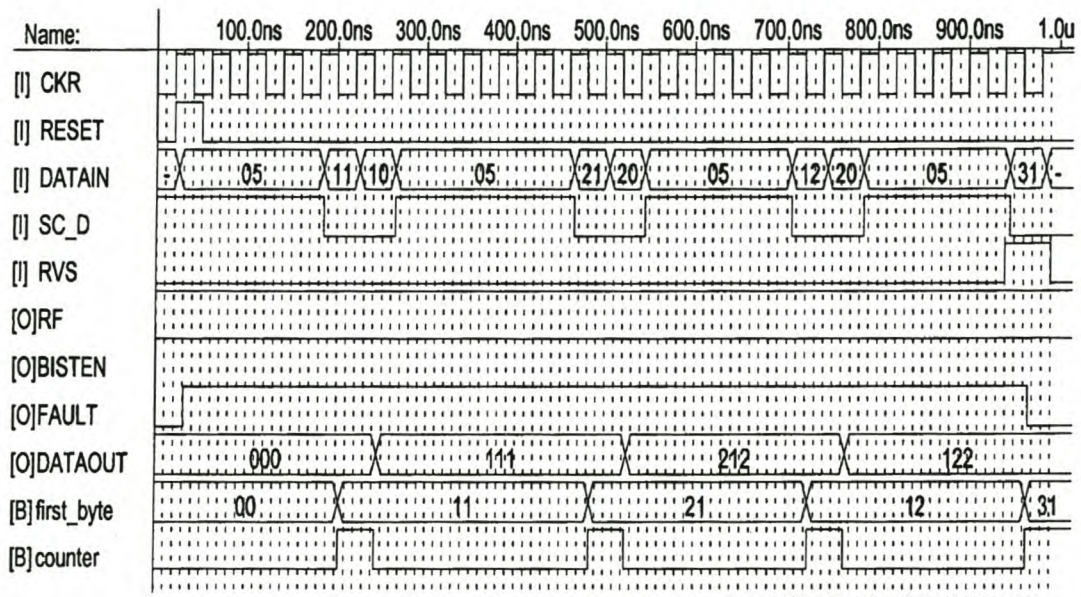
Name: 100.0ns 200.0ns 300.0ns 400.0ns 500.0ns 600.0ns 700.0ns 800.0ns 900.0ns 1.0u

[I] CKR

[I] RESET

[I] DATAIN - 05 11 10 05 21 20 05 12 20 05 31 -

[I] SC_D

[I] RVS

[O]RF

[O]BISTEN

[O]FAULT

[O]DATAOUT 000 111 212 122

[B] first_byte 00 11 21 12 31

[B] counter